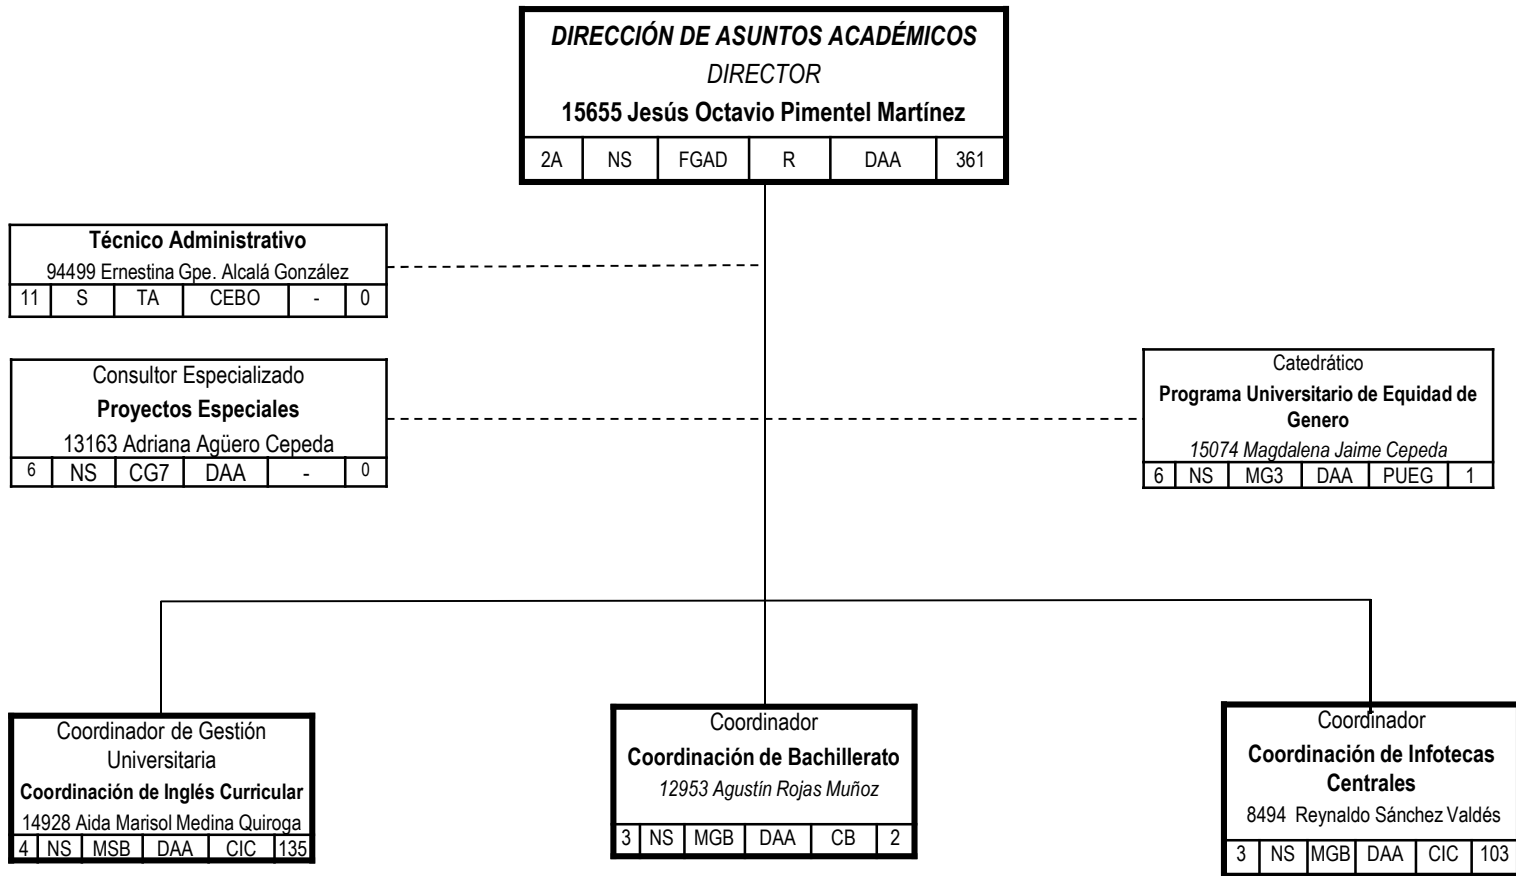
DIRECCIÓN DE ASUNTOS ACADÉMICOS
DIRECTOR
15655 Jesús Octavio Pimentel Martínez

| 2A | NS | FGAD | R | DAA | 361 |
|---|---|---|---|---|---|

Técnico Administrativo
94499 Ernestina Gpe. Alcalá González

| 11 | S | TA | CEBO | - | 0 |
|---|---|---|---|---|---|

Consultor Especializado
Proyectos Especiales
13163 Adriana Agüero Cepeda

| 6 | NS | CG7 | DAA | - | 0 |
|---|---|---|---|---|---|

Catedrático
Programa Universitario de Equidad de Genero
15074 Magdalena Jaime Cepeda

| 6 | NS | MG3 | DAA | PUEG | 1 |
|---|---|---|---|---|---|

Coordinador de Gestión Universitaria
Coordinación de Inglés Curricular
14928 Aida Marisol Medina Quiroga

| 4 | NS | MSB | DAA | CIC | 135 |
|---|---|---|---|---|---|

Coordinador
Coordinación de Bachillerato
12953 Agustín Rojas Muñoz

| 3 | NS | MGB | DAA | CB | 2 |
|---|---|---|---|---|---|

Coordinador
Coordinación de Infotecas Centrales
8494 Reynaldo Sánchez Valdés

| 3 | NS | MGB | DAA | CIC | 103 |
|---|---|---|---|---|---|